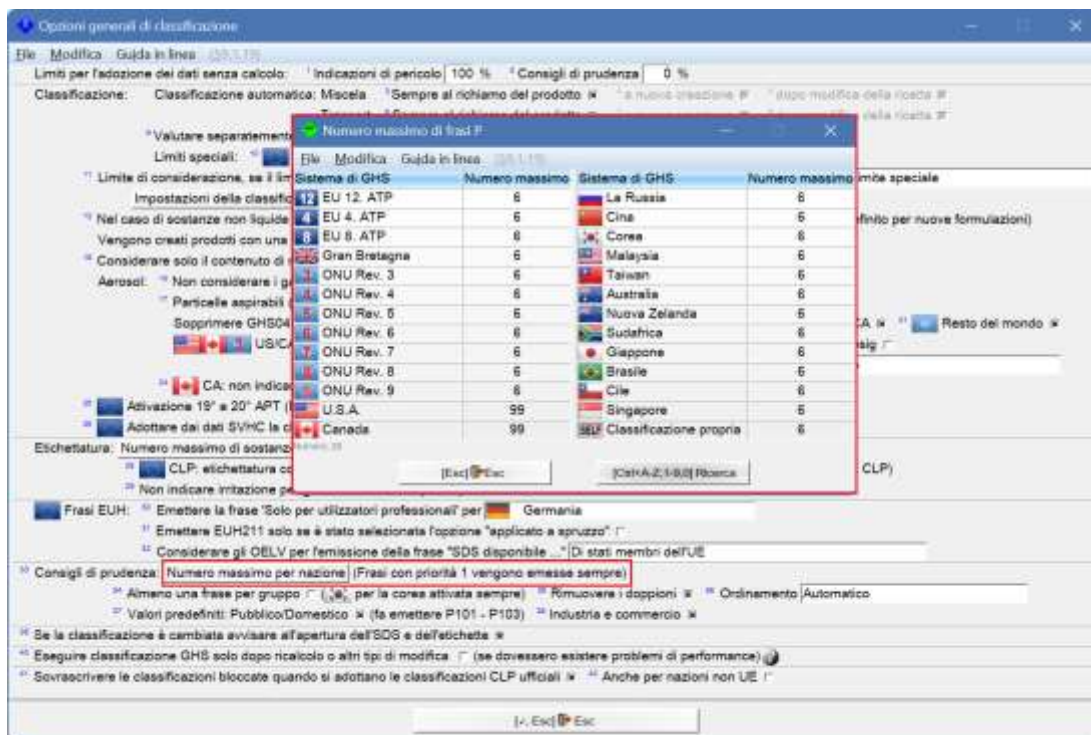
Opzioni generali di classificazione

File Modifica Guida in linea

Limiti per l'adozione dei dati senza calcolo: Indicazioni di pericolo 100 % Consigli di prudenza 0 %

Classificazione: Classificazione automatica: Miscela Sempre al richiamo del prodotto ☒ a nuova creazione ☒ dopo modifica della ricetta ☒

Valutare separatamente

Limiti speciali:

Limite di considerazione, se il lim

Impostazioni della classific

Nel caso di sostanze non liquide

Vengono creati prodotti con una

Considerare solo il contenuto di

Aerosol: Non considerare i g

Particelle aspirabili

Sopprimere GHS04

US/CA

CA: non indica

Attivazione 19° e 20° APT

Adottare dai dati SVHC la c

Etichettatura: Numero massimo di sostanz

CLP: etichettatura co

Non indicare irritazione pe

Numero massimo di frasi P

File Modifica Guida in linea

| Sistema di GHS | Numero massimo | Sistema di GHS | Numero massimo |
|---|---|---|---|
| EU 12. ATP | 6 | La Russia | 6 |
| EU 4. ATP | 6 | Cina | 6 |
| EU 8. ATP | 6 | Corea | 6 |
| Gran Bretagna | 6 | Malaysia | 6 |
| ONU Rev. 3 | 6 | Taiwan | 6 |
| ONU Rev. 4 | 6 | Australia | 6 |
| ONU Rev. 5 | 6 | Nuova Zelanda | 6 |
| ONU Rev. 6 | 6 | Sudafrica | 6 |
| ONU Rev. 7 | 6 | Giappone | 6 |
| ONU Rev. 8 | 6 | Brasile | 6 |
| ONU Rev. 9 | 6 | Cile | 6 |
| U.S.A. | 99 | Singapore | 6 |
| Canada | 99 | Classificazione propria | 6 |

[Esc] Esc [Ctrl+A-Z,1-9,0] Ricerca

mite speciale

finito per nuove formulazioni)

CA ☒ Resto del mondo ☒

sig

CLP)

Frasi EUH: Emettere la frase 'Solo per utilizzatori professionali' per Germania

Emettere EUH211 solo se è stato selezionata l'opzione "applicato a spruzzo"

Considerare gli OELV per l'emissione della frase "SDS disponibile ..." Di stati membri dell'UE

Consigli di prudenza: Numero massimo per nazione (Frasi con priorità 1 vengono emesse sempre)

Almeno una frase per gruppo per la corea attivata sempre) Rimuovere i doppioni ☒ Ordinamento Automatico

Valori predefiniti: Pubblico/Domestico ☒ (fa emettere P101 - P103) Industria e commercio ☒

Se la classificazione è cambiata avvisare all'apertura dell'SDS e dell'etichetta ☒

Eseguire classificazione GHS solo dopo ricalcolo o altri tipi di modifica (se dovessero esistere problemi di performance)

Sovrascrivere le classificazioni bloccate quando si adottano le classificazioni CLP ufficiali ☒ Anche per nazioni non UE

[-, Esc] Esc